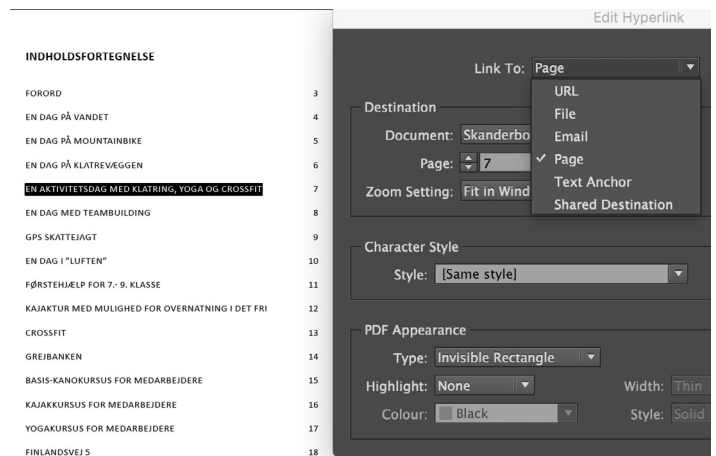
INDHOLDSFORTEGNELSE

| | |
|---|---|
| FORORD | 3 |
| EN DAG PÅ VANDET | 4 |
| EN DAG PÅ MOUNTAINBIKE | 5 |
| EN DAG PÅ KLATREVÆGGEN | 6 |
| EN AKTIVITETSDAG MED KLATRING, YOGA OG CROSSFIT | 7 |
| EN DAG MED TEAMBUILDING | 8 |
| GPS SKATTEJAGT | 9 |
| EN DAG I "LUFTEN" | 10 |
| FØRSTEHJÆLP FOR 7.- 9. KLASSE | 11 |
| KAJAKTUR MED MULIGHED FOR OVERNATNING I DET FRI | 12 |
| CROSSFIT | 13 |
| GREJBANKEN | 14 |
| BASIS-KANOKURSUS FOR MEDARBEJDERE | 15 |
| KAJAKKURSUS FOR MEDARBEJDERE | 16 |
| YOGAKURSUS FOR MEDARBEJDERE | 17 |
| FINLANDSVEJ 5 | 18 |

Edit Hyperlink

Link To: Page

URL
File
Email
✓ Page
Text Anchor
Shared Destination

Destination
Document: Skanderbo
Page: 7
Zoom Setting: Fit in Wind

Character Style
Style: [Same style]

PDF Appearance
Type: Invisible Rectangle
Highlight: None
Width: Thin
Colour: Black
Style: Solid